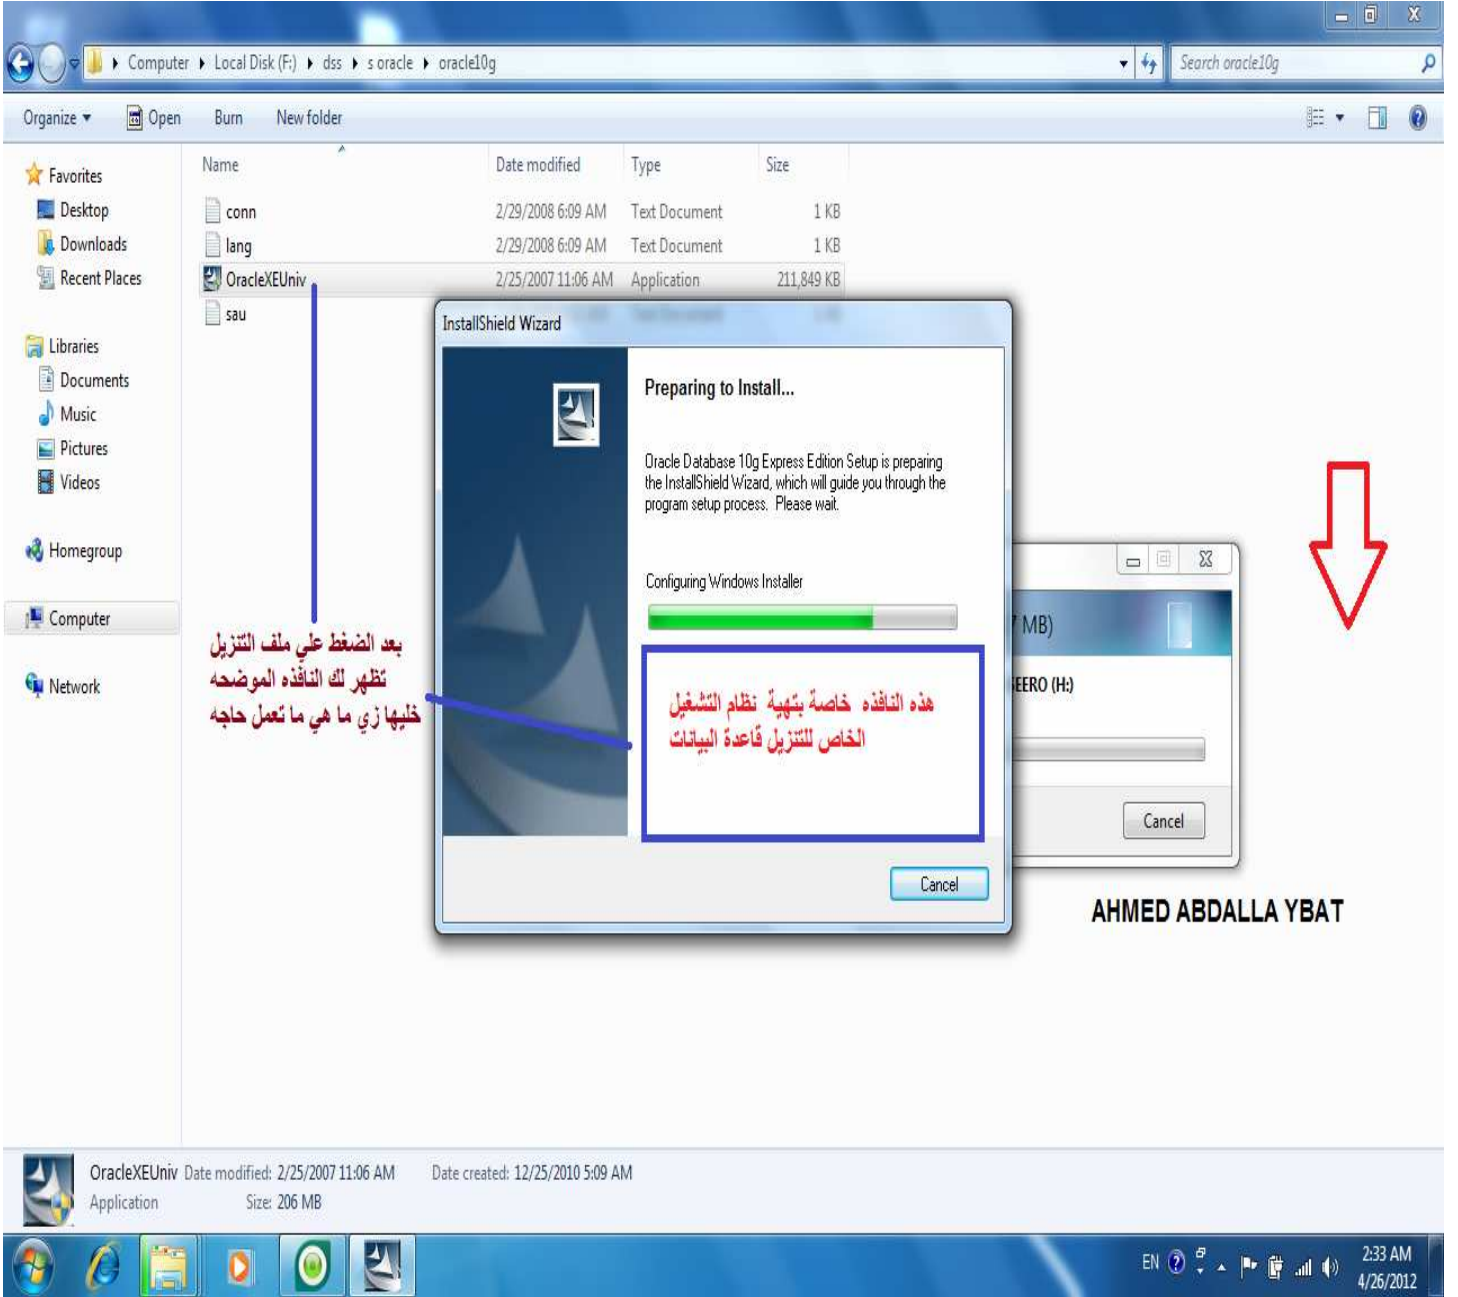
Computer ▸ Local Disk (F:) ▸ dss ▸ s oracle ▸ oracle10g

Search oracle10g

Organize ▾ Open Burn New folder

Favorites
Desktop
Downloads
Recent Places

Libraries
Documents
Music
Pictures
Videos

Homegroup

Computer

Network

| Name | Date modified | Type | Size |
|---|---|---|---|
| conn | 2/29/2008 6:09 AM | Text Document | 1 KB |
| lang | 2/29/2008 6:09 AM | Text Document | 1 KB |
| OracleXEUniv | 2/25/2007 11:06 AM | Application | 211,849 KB |
| sau | | | |

InstallShield Wizard

Preparing to Install...

Oracle Database 10g Express Edition Setup is preparing the InstallShield Wizard, which will guide you through the program setup process. Please wait.

Configuring Windows Installer

هذه النافذه خاصة بتهية نظام التشغيل الخاص للتنزيل قاعدة البيانات

Cancel

بعد الضغط علي ملف التنزيل تظهر لك النافذه الموضحه خليها زي ما هي ما تعمل حاجه

MB)

EERO (H:)

Cancel

AHMED ABDALLA YBAT

OracleXEUniv Date modified: 2/25/2007 11:06 AM Date created: 12/25/2010 5:09 AM
Application Size: 206 MB

EN 2:33 AM 4/26/2012